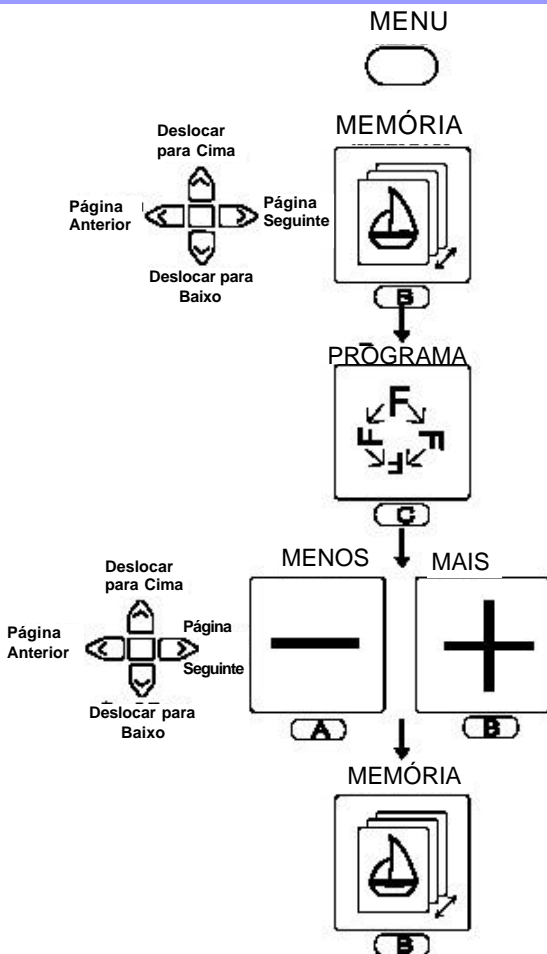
MENU

Deslocar para Cima

Página Anterior

Página Seguinte

Deslocar para Baixo

MEMÓRIA

B

PROGRAMA

C

Deslocar para Cima

Página Anterior

Página Seguinte

Deslocar para Baixo

MENOS

MAIS

A

B

MEMÓRIA

B